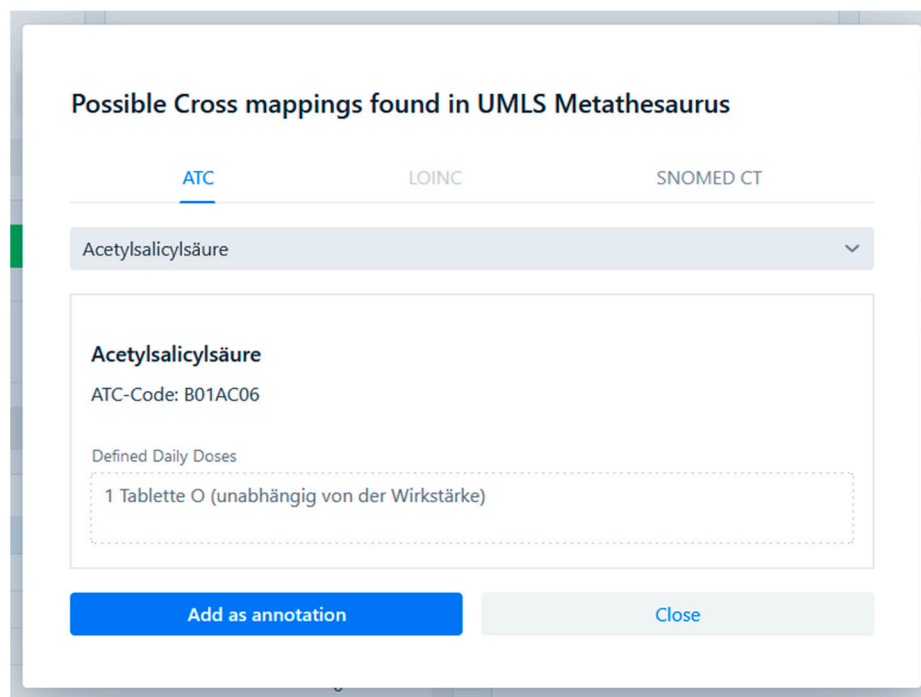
Possible Cross mappings found in UMLS Metathesaurus

ATC LOINC SNOMED CT

Acetylsalicylsäure

Acetylsalicylsäure

ATC-Code: B01AC06

Defined Daily Doses

1 Tablette O (unabhängig von der Wirkstärke)

Add as annotation

Close